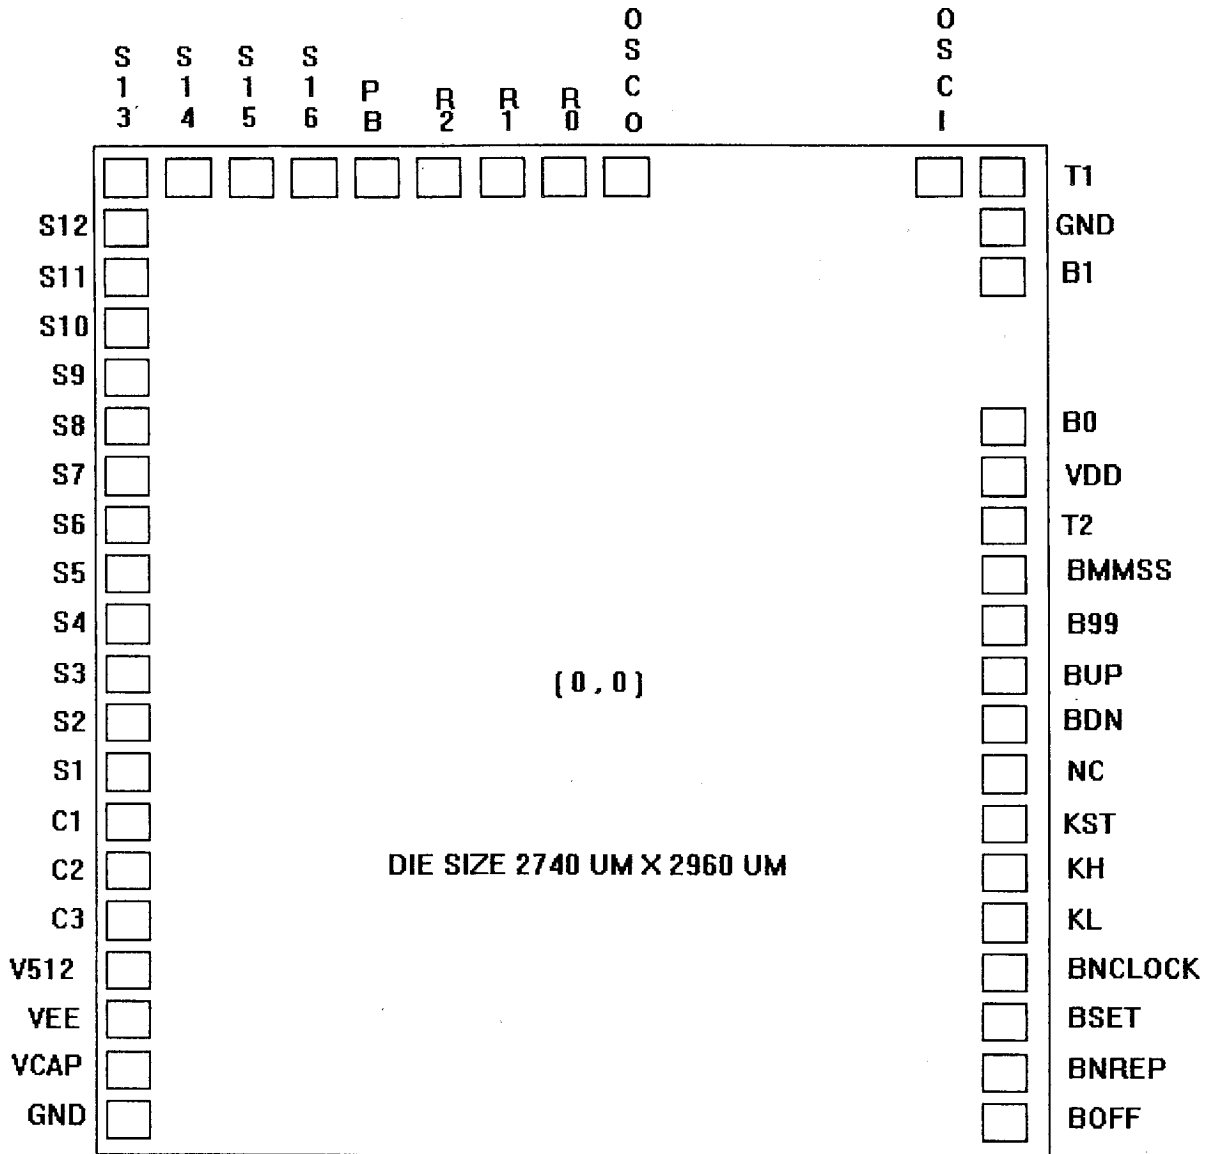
S13 S14 S15 S16 PB R2 R1 R0 OSCO OSCI

S12
S11
S10
S9
S8
S7
S6
S5
S4
S3
S2
S1
C1
C2
C3
V512
VEE
VCAP
GND

T1
GND
B1
B0
VDD
T2
BMMSS
B99
BUP
BDN
NC
KST
KH
KL
BNCLOCK
BSET
BNREP
BOFF

(0,0)

DIE SIZE 2740 UM X 2960 UM